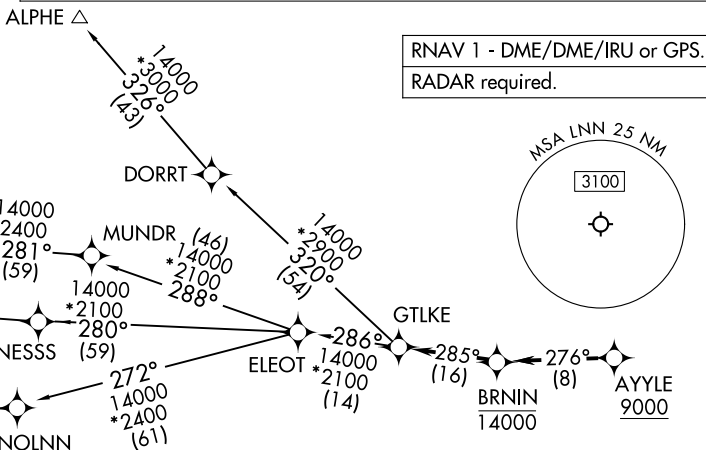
ALPHE

RNAV 1 - DME/DME/IRU or GPS.
RADAR required.

14000
*3000
326°
(43)

DORRT

MSA LNN 25 NM
3100

14000
*2900
320°
(54)

14000
2400
281°
(59)

MUNDR

(46)
14000
*2100
288°

14000
*2100
280°
(59)

NESSS

GTLKE

ELEOT

286°
14000
*2100
(14)

285°
(16)

BRNIN
14000

276°
(8)

AYYLE
9000

272°
14000
*2400
(61)

NOLNN